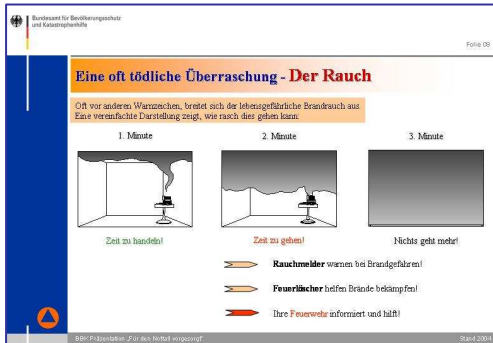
Bundesamt für Bevölkerungsschutz und Katastrophenhilfe

Folie 08

Eine oft tödliche Überraschung - Der Rauch

Oft vor anderen Warnzeichen, breitet sich der lebensgefährliche Brandrauch aus. Eine vereinfachte Darstellung zeigt, wie rasch dies gehen kann:

1. Minute

2. Minute

3. Minute

Zeit zu handeln!

Zeit zu gehen!

Nichts geht mehr!

Rauchmelder warnen bei Brandgefahren!

Feuerlöscher helfen Brände bekämpfen!

Ihre Feuerwehr informiert und hilft!

BBK Präsentation „Für den Notfall vorgesorgt"

Stand 2004